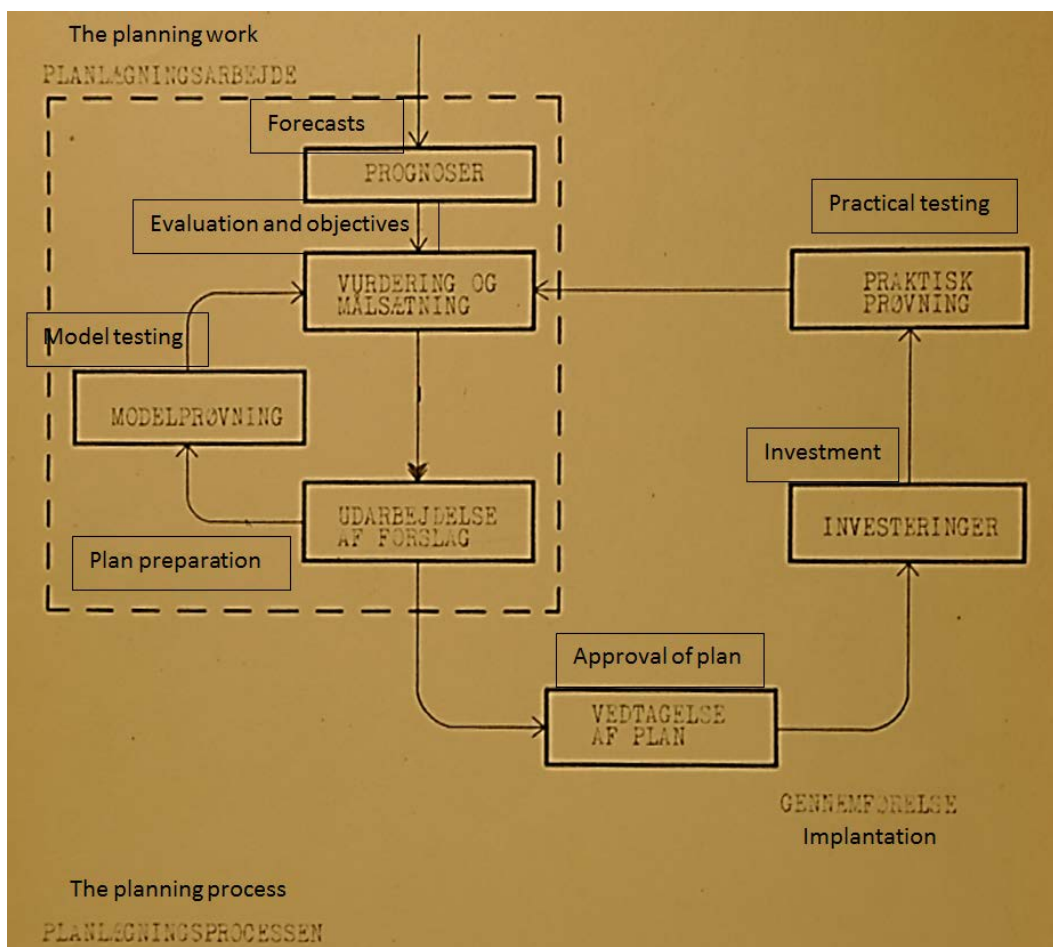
The planning work

PLANLÆGNINGSARBEJDE

Forecasts

PROGNOSER

Evaluation and objectives

VURDERING OG MÅLSÆTNING

Practical testing

PRAKTISK PRØVNING

Model testing

MODELPRØVNING

Investment

INVESTERINGER

UDARBEJDELSE AF FORSLAG

Plan preparation

Approval of plan

VEDTAGELSE AF PLAN

GENNEMFØRELSE

Implantation

The planning process

PLANLÆGNINGSPROCESSEN